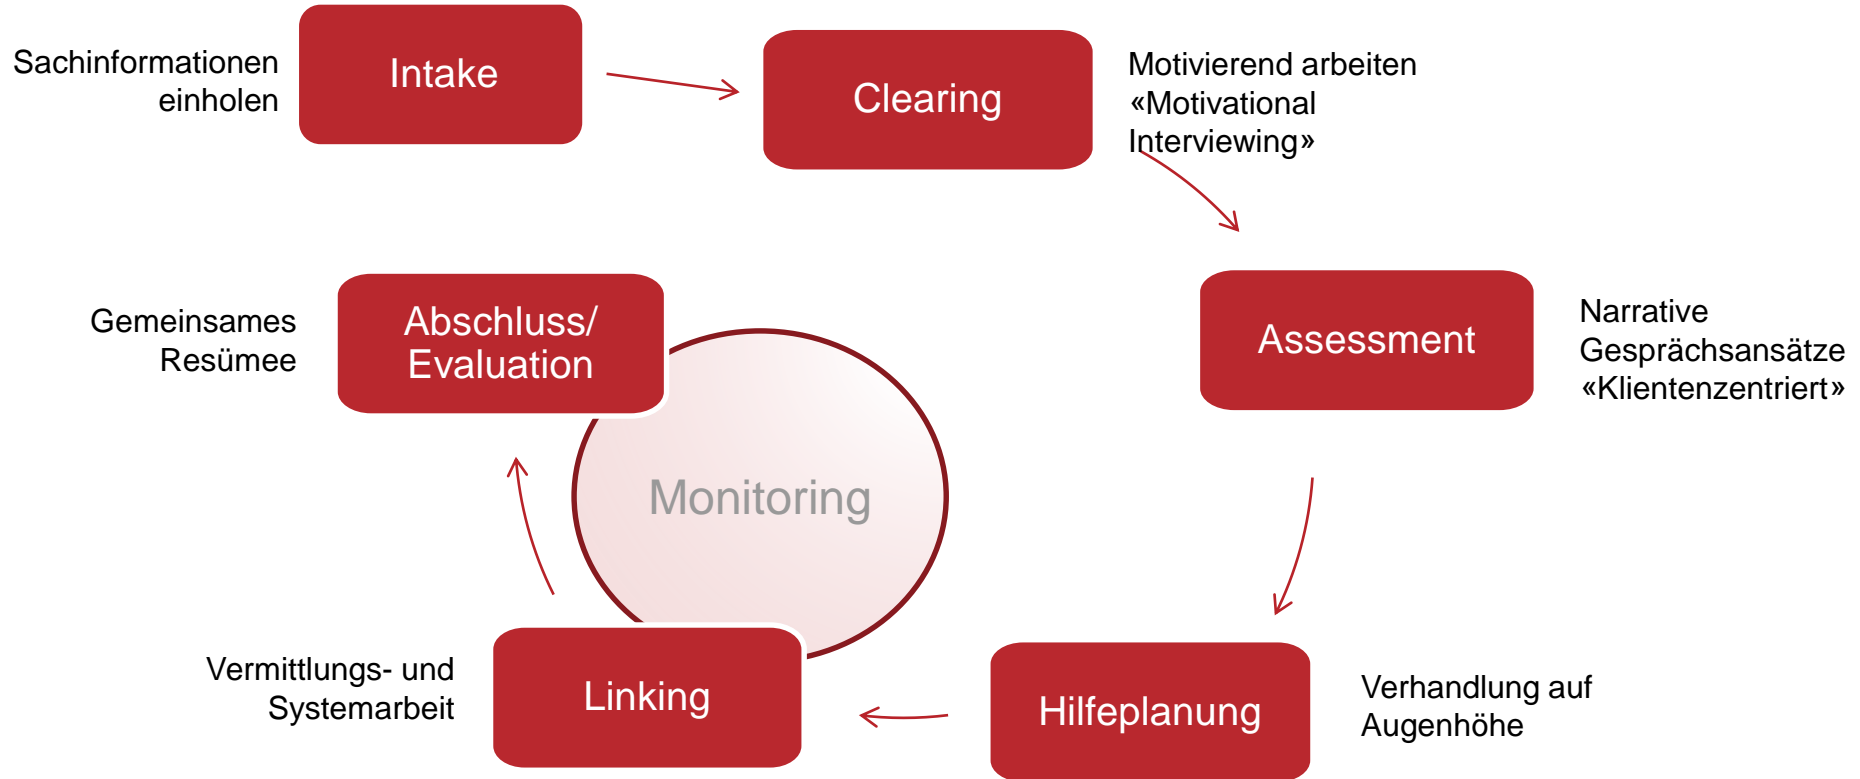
Sachinformationen einholen

Intake

Clearing

Motivierend arbeiten «Motivational Interviewing»

Gemeinsames Resümee

Abschluss/ Evaluation

Assessment

Narrative Gesprächsansätze «Klientenzentriert»

Monitoring

Vermittlungs- und Systemarbeit

Linking

Hilfeplanung

Verhandlung auf Augenhöhe